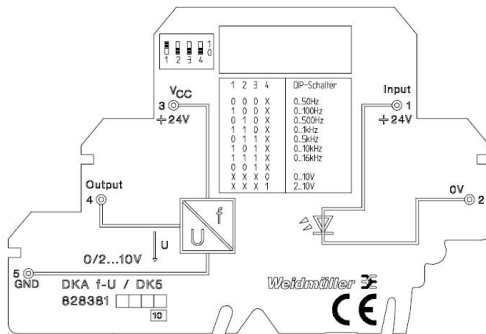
1 2 3 4
1
0

$V_{CC}$
3
+24V

| 1 | 2 | 3 | 4 | DIP-Schalter |
|---|---|---|---|---|
| 0 | 0 | 0 | X | 0...50Hz |
| 1 | 0 | 0 | X | 0...100Hz |
| 0 | 1 | 0 | X | 0...500Hz |
| 1 | 1 | 0 | X | 0...1kHz |
| 0 | 1 | 1 | X | 0...5kHz |
| 1 | 0 | 1 | X | 0...10kHz |
| 1 | 1 | 1 | X | 0...16kHz |
| 0 | 0 | 1 | X | |
| X | X | X | 0 | 0...10V |
| X | X | X | 1 | 2...10V |

Input
1
+24V

Output
4

f
U

U

0/2...10V

0V
2

5
GND

DKA f-U / DK5
828381

10

Weidmüller

CE